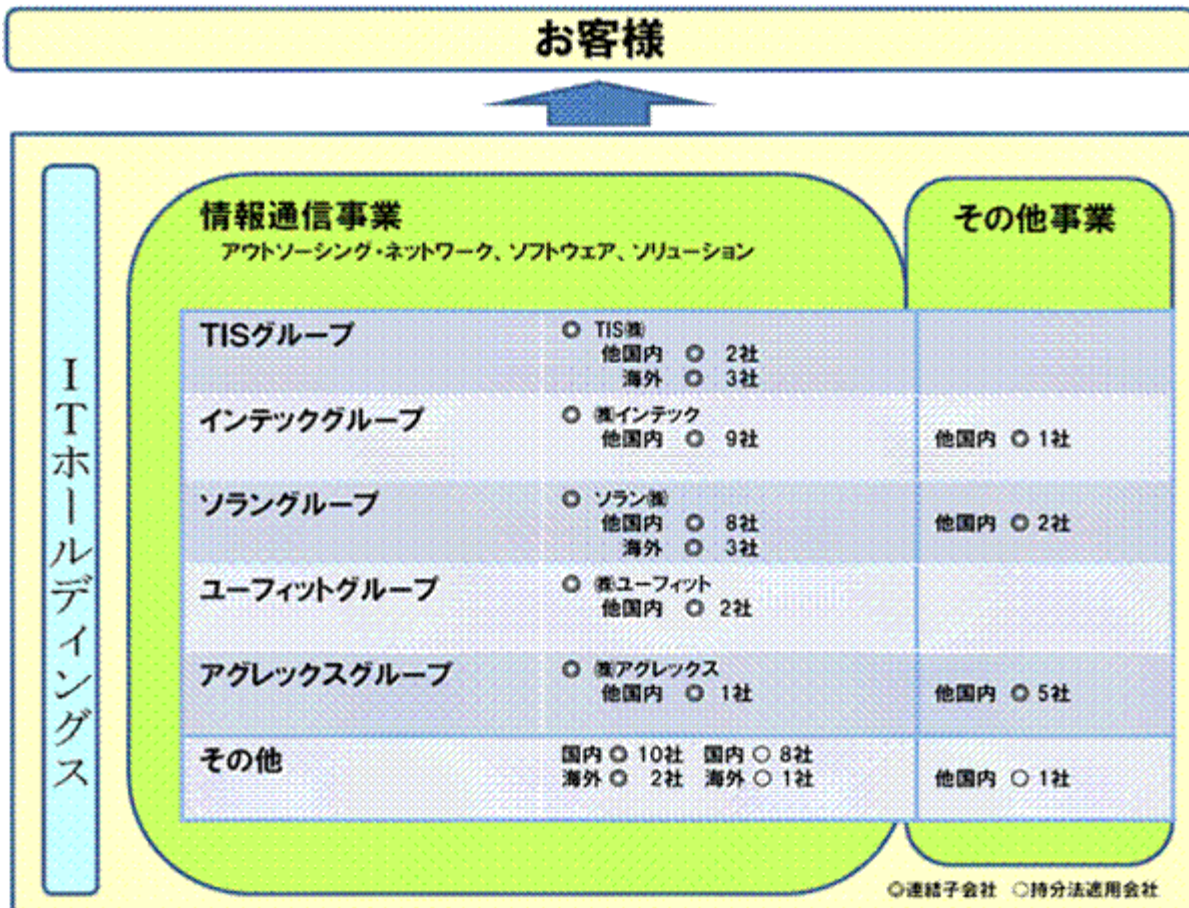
お客様

ITホールディングス

情報通信事業
アウトソーシング・ネットワーク、ソフトウェア、ソリューション

その他事業

| | | |
|---|---|---|
| TISグループ | ◎ TIS㈱ 他国内 ◎ 2社 海外 ◎ 3社 | |
| インテックグループ | ◎ ㈱インテック 他国内 ◎ 9社 | 他国内 ◎ 1社 |
| ソラングループ | ◎ ソラン㈱ 他国内 ◎ 8社 海外 ◎ 3社 | 他国内 ◎ 2社 |
| ユーフィットグループ | ◎ ㈱ユーフィット 他国内 ◎ 2社 | |
| アグレックスグループ | ◎ ㈱アグレックス 他国内 ◎ 1社 | 他国内 ◎ 5社 |
| その他 | 国内 ◎ 10社 国内 ○ 8社 海外 ◎ 2社 海外 ○ 1社 | 他国内 ○ 1社 |

◎連結子会社 ○持分法適用会社